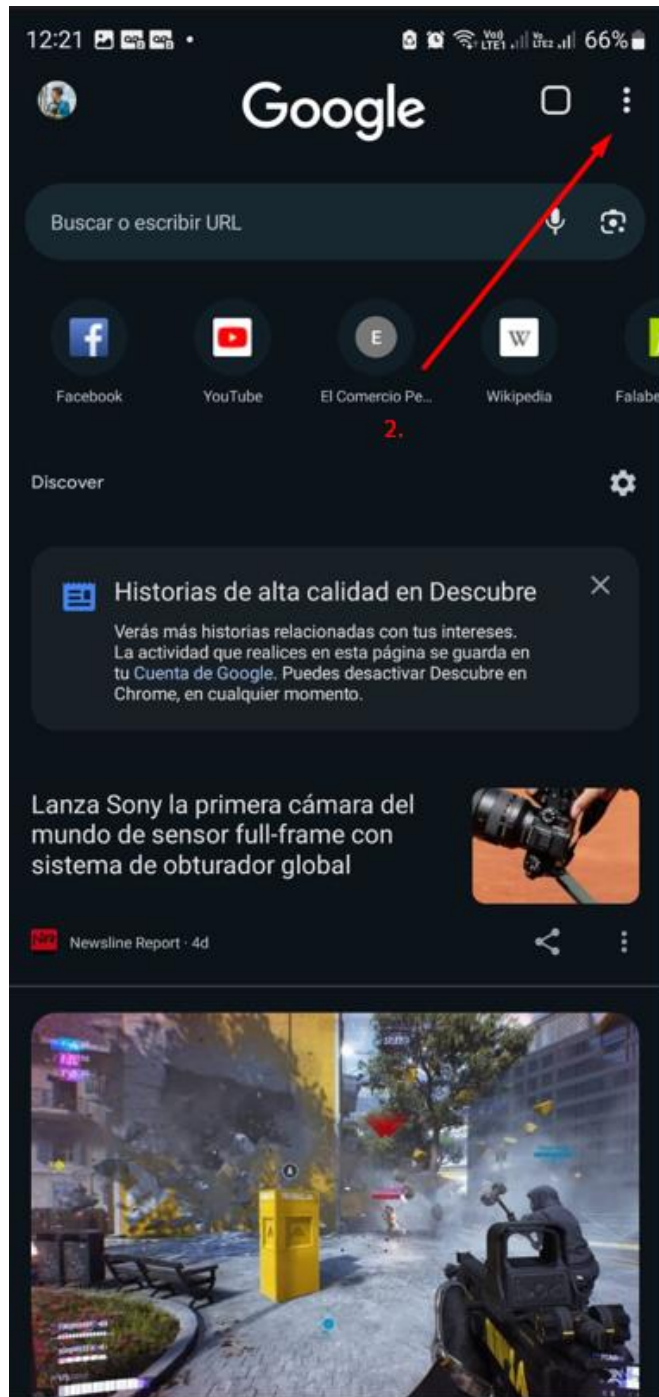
12:21 • 66%

Google

Buscar o escribir URL

Facebook

YouTube

E
El Comercio Pe...

W
Wikipedia

Falabe

2.

Discover

Historias de alta calidad en Descubre

Verás más historias relacionadas con tus intereses. La actividad que realices en esta página se guarda en tu Cuenta de Google. Puedes desactivar Descubre en Chrome, en cualquier momento.

Lanza Sony la primera cámara del mundo de sensor full-frame con sistema de obturador global

Newsline Report · 4d